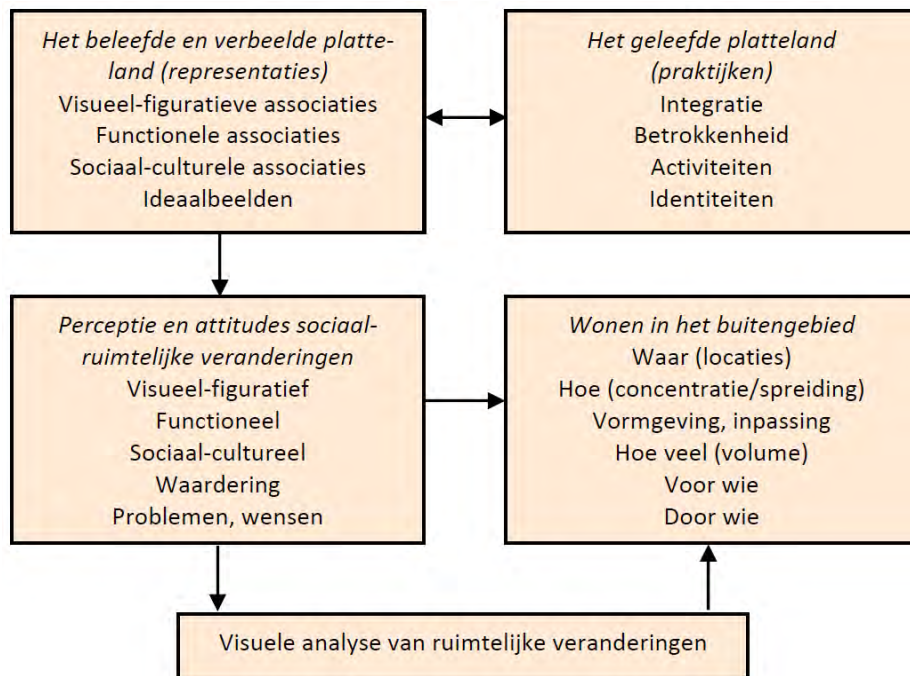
*Het beleefde en verbeelde platteland (representaties)*
Visueel-figuratieve associaties
Functionele associaties
Sociaal-culturele associaties
Ideaalbeelden

*Het geleefde platteland (praktijken)*
Integratie
Betrokkenheid
Activiteiten
Identiteiten

*Perceptie en attitudes sociaal-ruimtelijke veranderingen*
Visueel-figuratief
Functioneel
Sociaal-cultureel
Waardering
Problemen, wensen

*Wonen in het buitengebied*
Waar (locaties)
Hoe (concentratie/spreiding)
Vormgeving, inpassing
Hoe veel (volume)
Voor wie
Door wie

Visuele analyse van ruimtelijke veranderingen